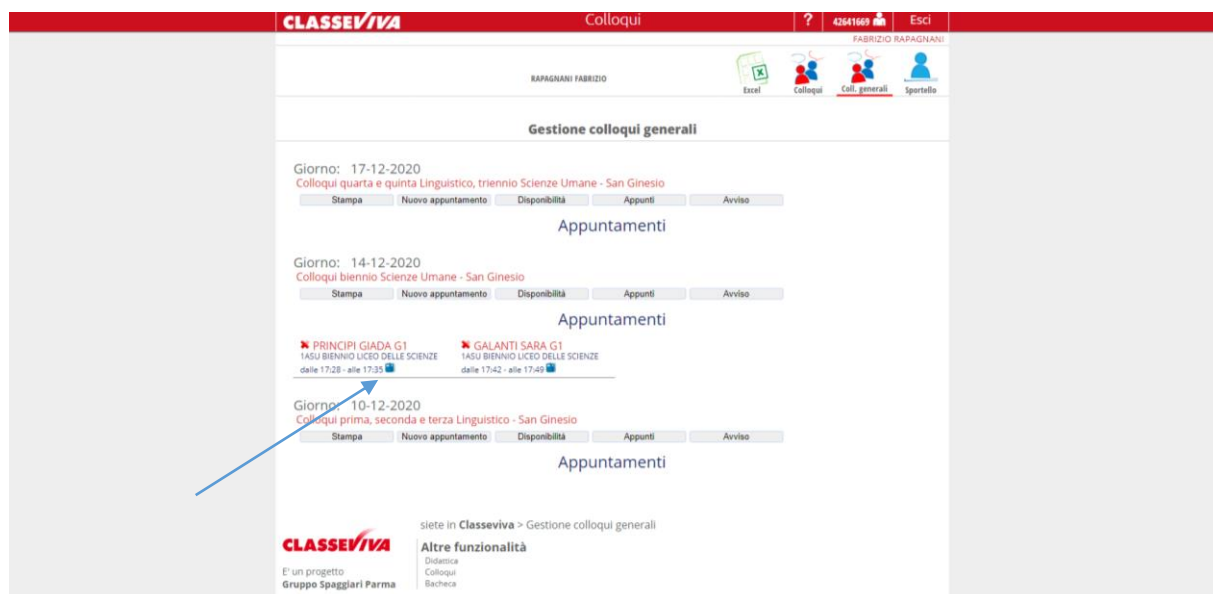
CLASSEVIVA Colloqui ? 42641669 Esci

FABRIZIO RAPAGNANI

RAPAGNANI FABRIZIO

Excel Colloqui Coll. generali Sportello

Gestione colloqui generali

Giorno: 17-12-2020
Colloqui quarta e quinta Linguistico, triennio Scienze Umane - San Ginesio

Stampa Nuovo appuntamento Disponibilità Appunti Avviso

Appuntamenti

Giorno: 14-12-2020
Colloqui biennio Scienze Umane - San Ginesio

Stampa Nuovo appuntamento Disponibilità Appunti Avviso

Appuntamenti

PRINCIPI GIADA G1
1ASU BIENNIO LICEO DELLE SCIENZE
dalle 17:28 - alle 17:35

GALANTI SARA G1
1ASU BIENNIO LICEO DELLE SCIENZE
dalle 17:42 - alle 17:49

Giorno: 10-12-2020
Colloqui prima, seconda e terza Linguistico - San Ginesio

Stampa Nuovo appuntamento Disponibilità Appunti Avviso

Appuntamenti

siete in Classeviva > Gestione colloqui generali

CLASSEVIVA
E' un progetto
Gruppo Spaggiari Parma

Altre funzionalità
Didattica
Colloqui
Bacheca